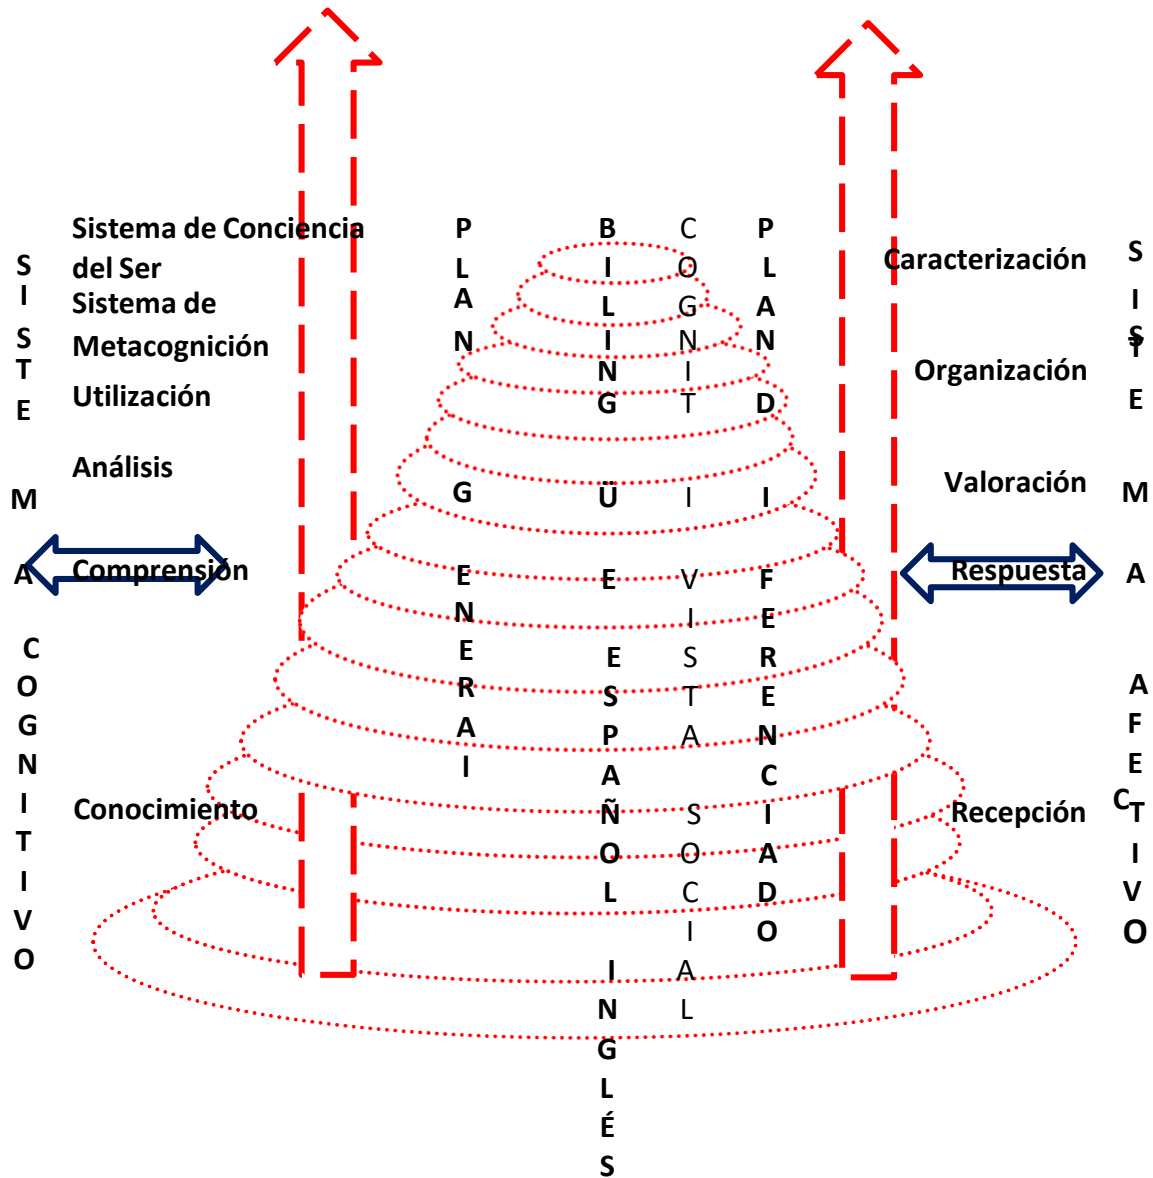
Sistema de Conciencia del Ser
Sistema de Metacognición
Utilización
Análisis
Comprensión
Conocimiento

S I S T E M A C O G N I T I V O

P L A N G E N E R A I

B I L I N G Ü E E S P A Ñ O L I N G L É S

C O G N I T I V I S T A S O C I A L

P L A N D I F E R E N C I A D O

Caracterización
Organización
Valoración
Respuesta
Recepción

S I S T E M A A F E C T I V O